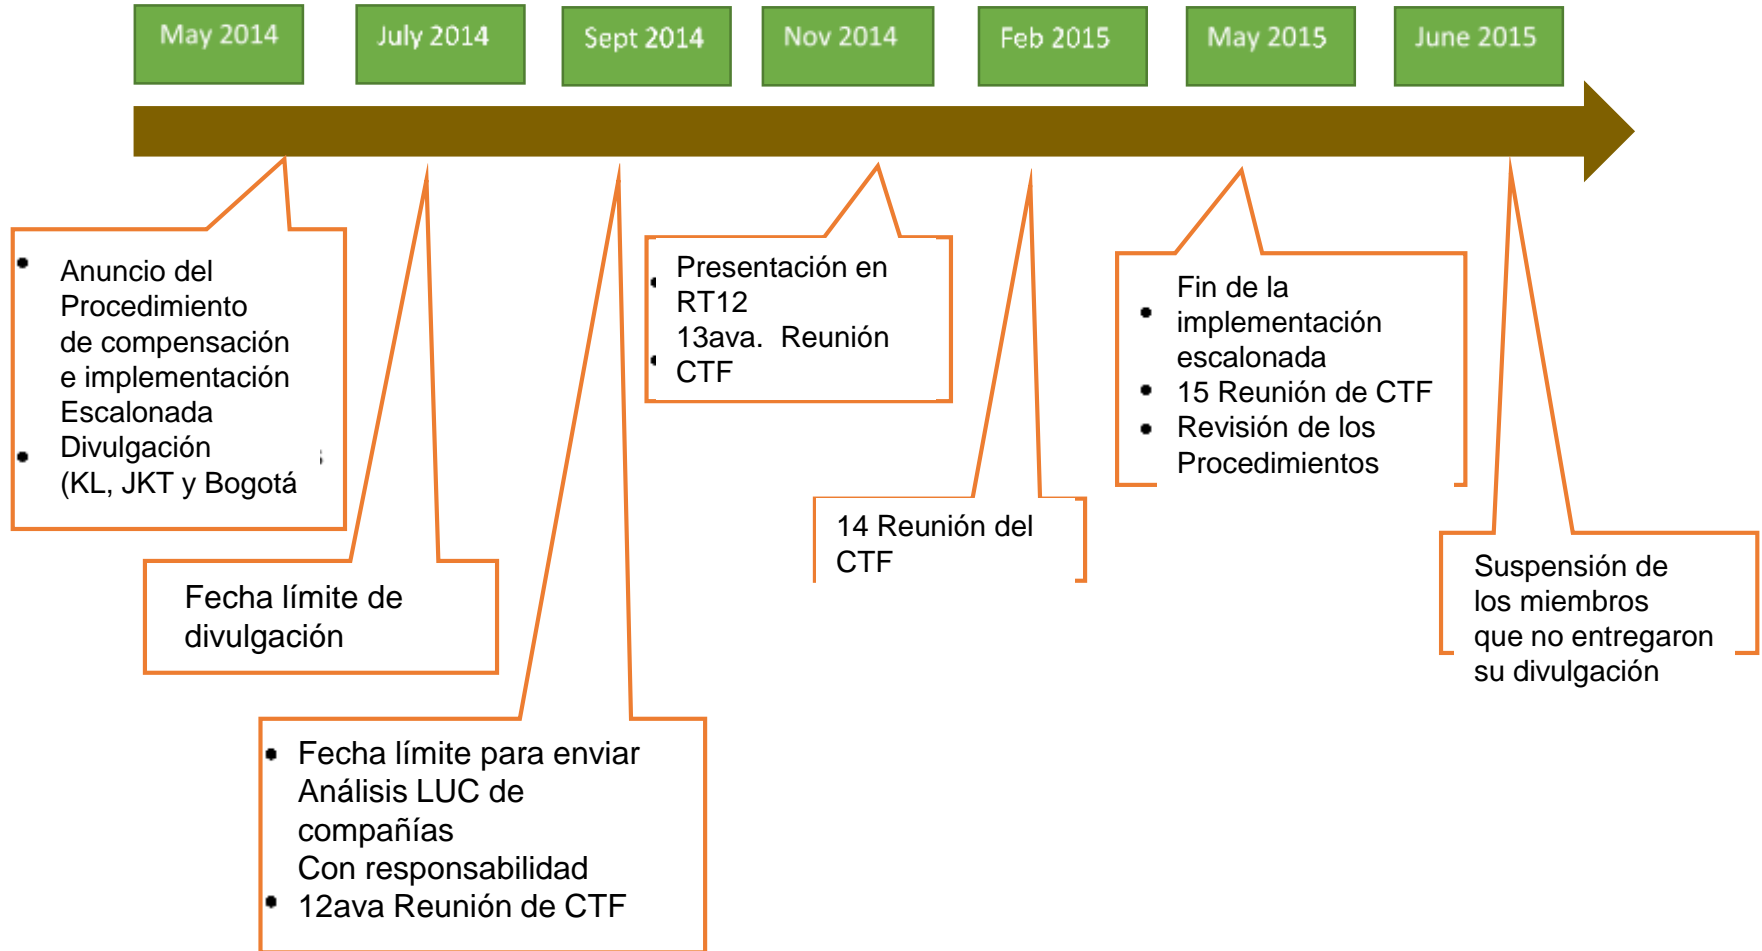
May 2014

July 2014

Sept 2014

Nov 2014

Feb 2015

May 2015

June 2015

- Anuncio del Procedimiento de compensación e implementación Escalonada
- Divulgación (KL, JKT y Bogotá

Fecha límite de divulgación

- Fecha límite para enviar Análisis LUC de compañías Con responsabilidad
- 12ava Reunión de CTF

- Presentación en RT12
- 13ava. Reunión CTF

14 Reunión del CTF

- Fin de la implementación escalonada
- 15 Reunión de CTF
- Revisión de los Procedimientos

Suspensión de los miembros que no entregaron su divulgación